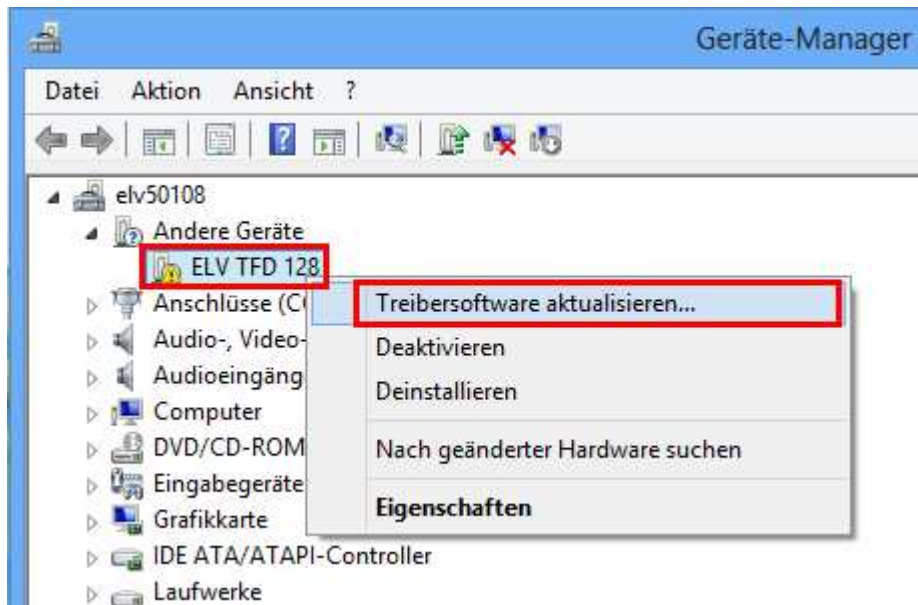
Geräte-Manager

Datei Aktion Ansicht ?

elv50108
Andere Geräte
ELV TFD 128
Anschlüsse (C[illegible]
Audio-, Video-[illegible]
Audioeingäng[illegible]
Computer
DVD/CD-ROM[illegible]
Eingabegeräte
Grafikkarte
IDE ATA/ATAPI-Controller
Laufwerke

Treibersoftware aktualisieren...
Deaktivieren
Deinstallieren
Nach geänderter Hardware suchen
Eigenschaften